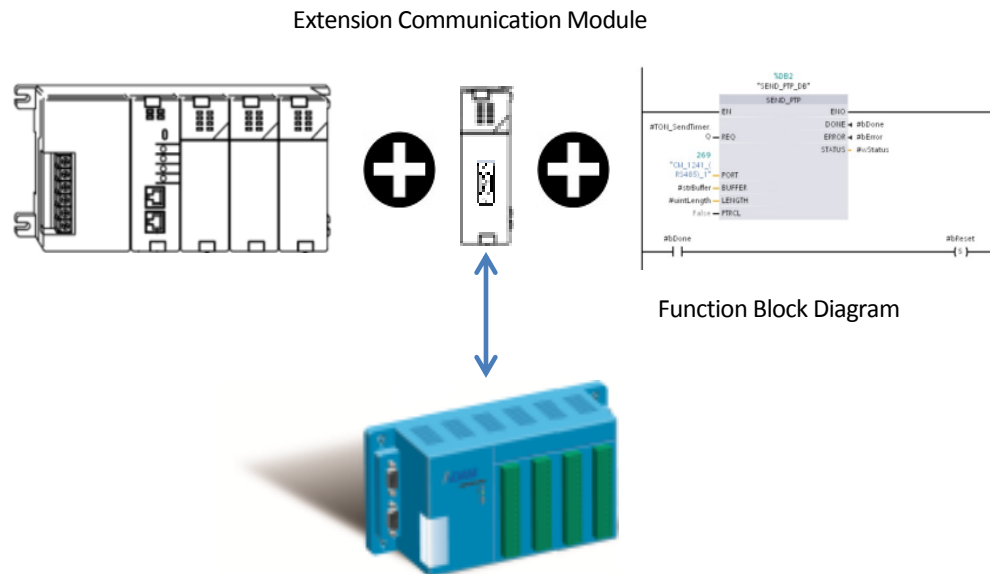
Extension Communication Module

%DB2
"SEND_PTP_DB"

SEND_PTP

EN

ENO

#TON_SendTimer.Q

REQ

DONE

#bDone

ERROR

#bError

STATUS

#wStatus

269
"CM_1241_(RS485)_1"

PORT

#strBuffer

BUFFER

#uintLength

LENGTH

False

PTRCL

#bDone

#bReset

S

Function Block Diagram